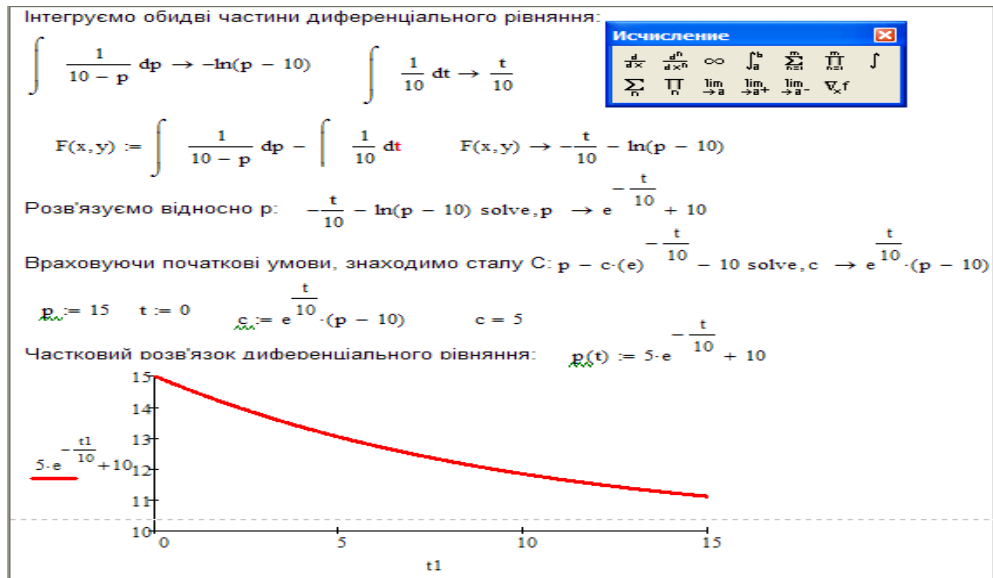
Інтегруємо обидві частини диференціального рівняння:

$\int \frac{1}{10-p} dp \rightarrow -\ln(p-10)$ $\int \frac{1}{10} dt \rightarrow \frac{t}{10}$

Исчисление

$\frac{d}{dx}$ $\frac{d^n}{dx^n}$ $\infty$ $\int_a^b$ $\sum_{n=1}^{m}$ $\prod_{n=1}^{m}$ $\int$
$\sum_n$ $\prod_n$ $\lim_{\to a}$ $\lim_{\to a+}$ $\lim_{\to a-}$ $\nabla_x f$

$F(x,y) := \int \frac{1}{10-p} dp - \int \frac{1}{10} dt$ $F(x,y) \rightarrow -\frac{t}{10} - \ln(p-10)$

Розв'язуємо відносно p: $-\frac{t}{10} - \ln(p-10)$ solve, p $\rightarrow e^{-\frac{t}{10}} + 10$

Враховуючи початкові умови, знаходимо сталу С: $p - c\cdot(e)^{-\frac{t}{10}} - 10$ solve, c $\rightarrow e^{\frac{t}{10}}\cdot(p-10)$

$p := 15$ $t := 0$ $c := e^{\frac{t}{10}}\cdot(p-10)$ $c = 5$

Частковий розв'язок диференціального рівняння: $p(t) := 5\cdot e^{-\frac{t}{10}} + 10$

15
14
13
$5\cdot e^{-\frac{t1}{10}}+10$
12
11
10
0
5
10
15
t1